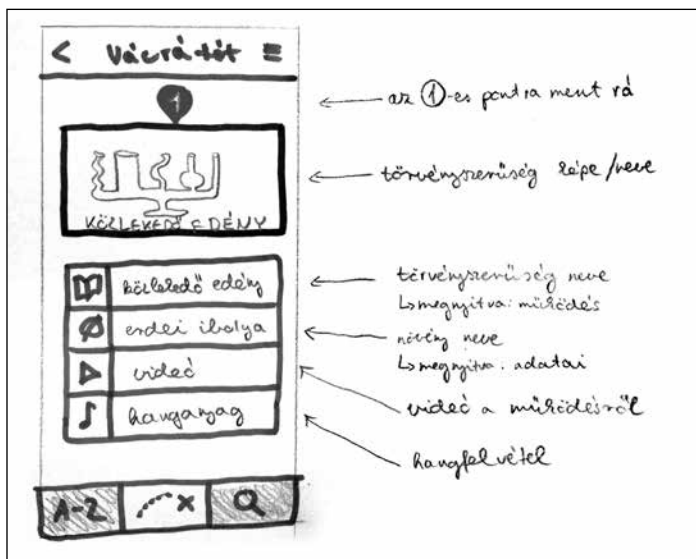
< Vácrátót ≡

1

KÖZLEKEDŐ EDÉNY

közlekedő edény

erdei ibolya

videó

hanganyag

A-Z

az 1-es pontra ment rá

törvényszerűség képe/neve

törvényszerűség neve
↳ megnyitva: működés

növény neve
↳ megnyitva: adatai

videó a működésről

hangfelvétel